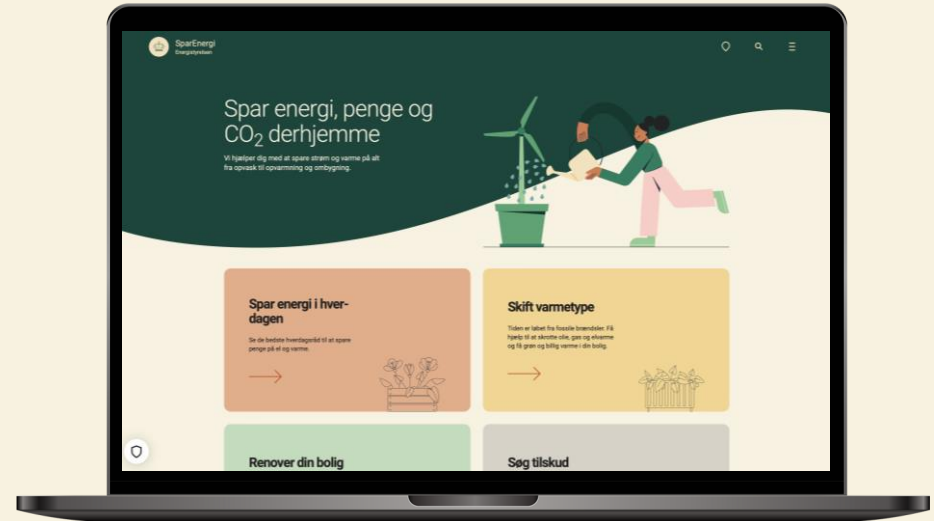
SparEnergi
Energistyrelsen

Spar energi, penge og $CO_2$ derhjemme

Vi hjælper dig med at spare strøm og varme på alt fra opvask til opvarmning og ombygning.

Spar energi i hverdagen

Se de bedste hverdagsråd til at spare penge på el og varme.

Skift varmetype

Tiden er løbet fra fossile brændsler. Få hjælp til at skrotte olie, gas og elvarme og få grøn og billig varme i din bolig.

Renover din bolig

Søg tilskud